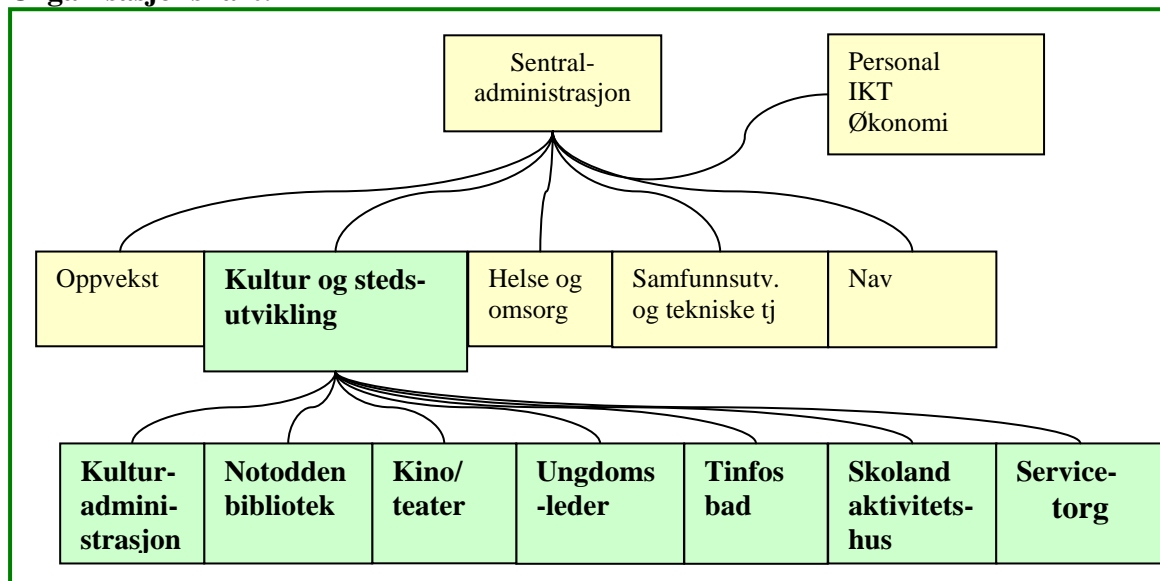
Sentral-administrasjon

Personal
IKT
Økonomi

Oppvekst

**Kultur og steds-utvikling**

Helse og omsorg

Samfunnsutv. og tekniske tj

Nav

**Kultur-admini-strasjon**

**Notodden bibliotek**

**Kino/ teater**

**Ungdoms -leder**

**Tinfos bad**

**Skoland aktivitets-hus**

**Service-torg**